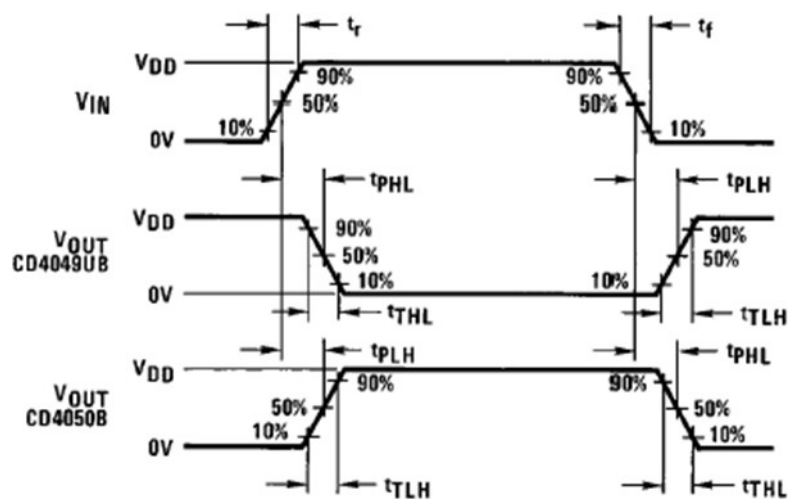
$t_r$
$t_f$
$V_{DD}$
90%
90%
$V_{IN}$
50%
50%
10%
0V
10%
$t_{PHL}$
$t_{PLH}$
$V_{DD}$
90%
$V_{OUT}$
CD4049UB
50%
90%
50%
10%
0V
10%
$t_{THL}$
$t_{TLH}$
$t_{PLH}$
$t_{PHL}$
$V_{DD}$
90%
90%
$V_{OUT}$
CD4050B
50%
50%
10%
0V
10%
$t_{TLH}$
$t_{THL}$